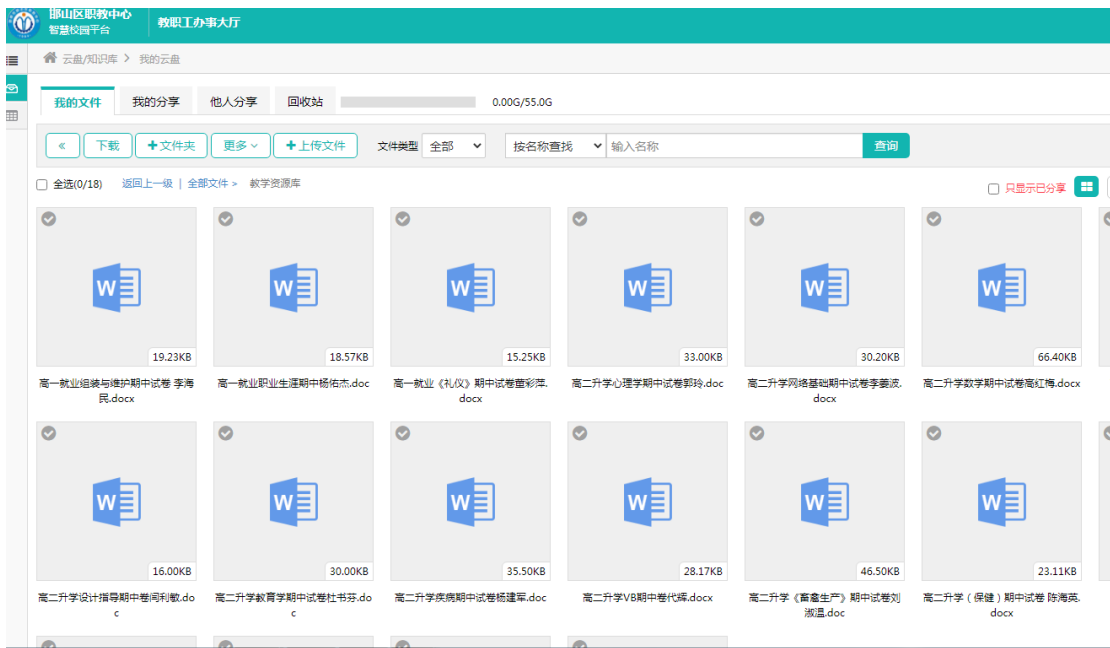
邯山区职教中心
智慧校园平台
教职工办事大厅

云盘/知识库 > 我的云盘

我的文件 我的分享 他人分享 回收站 0.00G/55.0G

« 下载 + 文件夹 更多 + 上传文件 文件类型 全部 按名称查找 输入名称 查询

全选(0/18) 返回上一级 | 全部文件 > 教学资源库 只显示已分享

19.23KB
高一就业组装与维护期中试卷 李海民.docx

18.57KB
高一就业职业生涯期中杨佑杰.doc

15.25KB
高一就业《礼仪》期中试卷苗彩萍.docx

33.00KB
高二升学心理学期中试卷郭玲.doc

30.20KB
高二升学网络基础期中试卷李姜波.docx

66.40KB
高二升学数学期中试卷高红梅.docx

16.00KB
高二升学设计指导期中卷闫利敏.doc

30.00KB
高二升学教育学期中试卷杜书芬.doc

35.50KB
高二升学疾病期中试卷杨建军.doc

28.17KB
高二升学VB期中卷代辉.docx

46.50KB
高二升学《畜禽生产》期中试卷刘淑温.doc

23.11KB
高二升学（保健）期中试卷 陈海英.docx